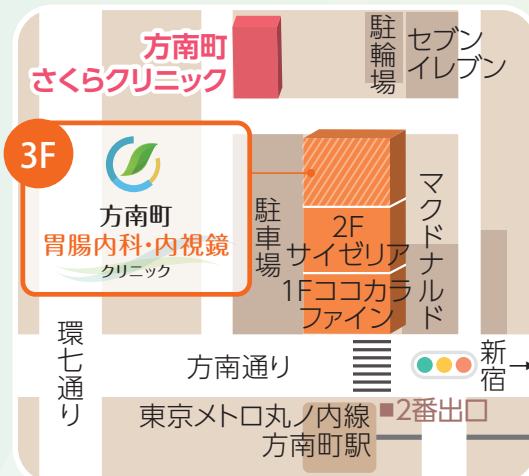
方南町
さくらクリニック

駐輪場

セブンイレブン

3F

方南町
胃腸内科・内視鏡
クリニック

駐車場

2F
サイゼリア
1Fココカラファイン

マクドナルド

環七通り

方南通り

新宿

東京メトロ丸ノ内線
方南町駅

■2番出口